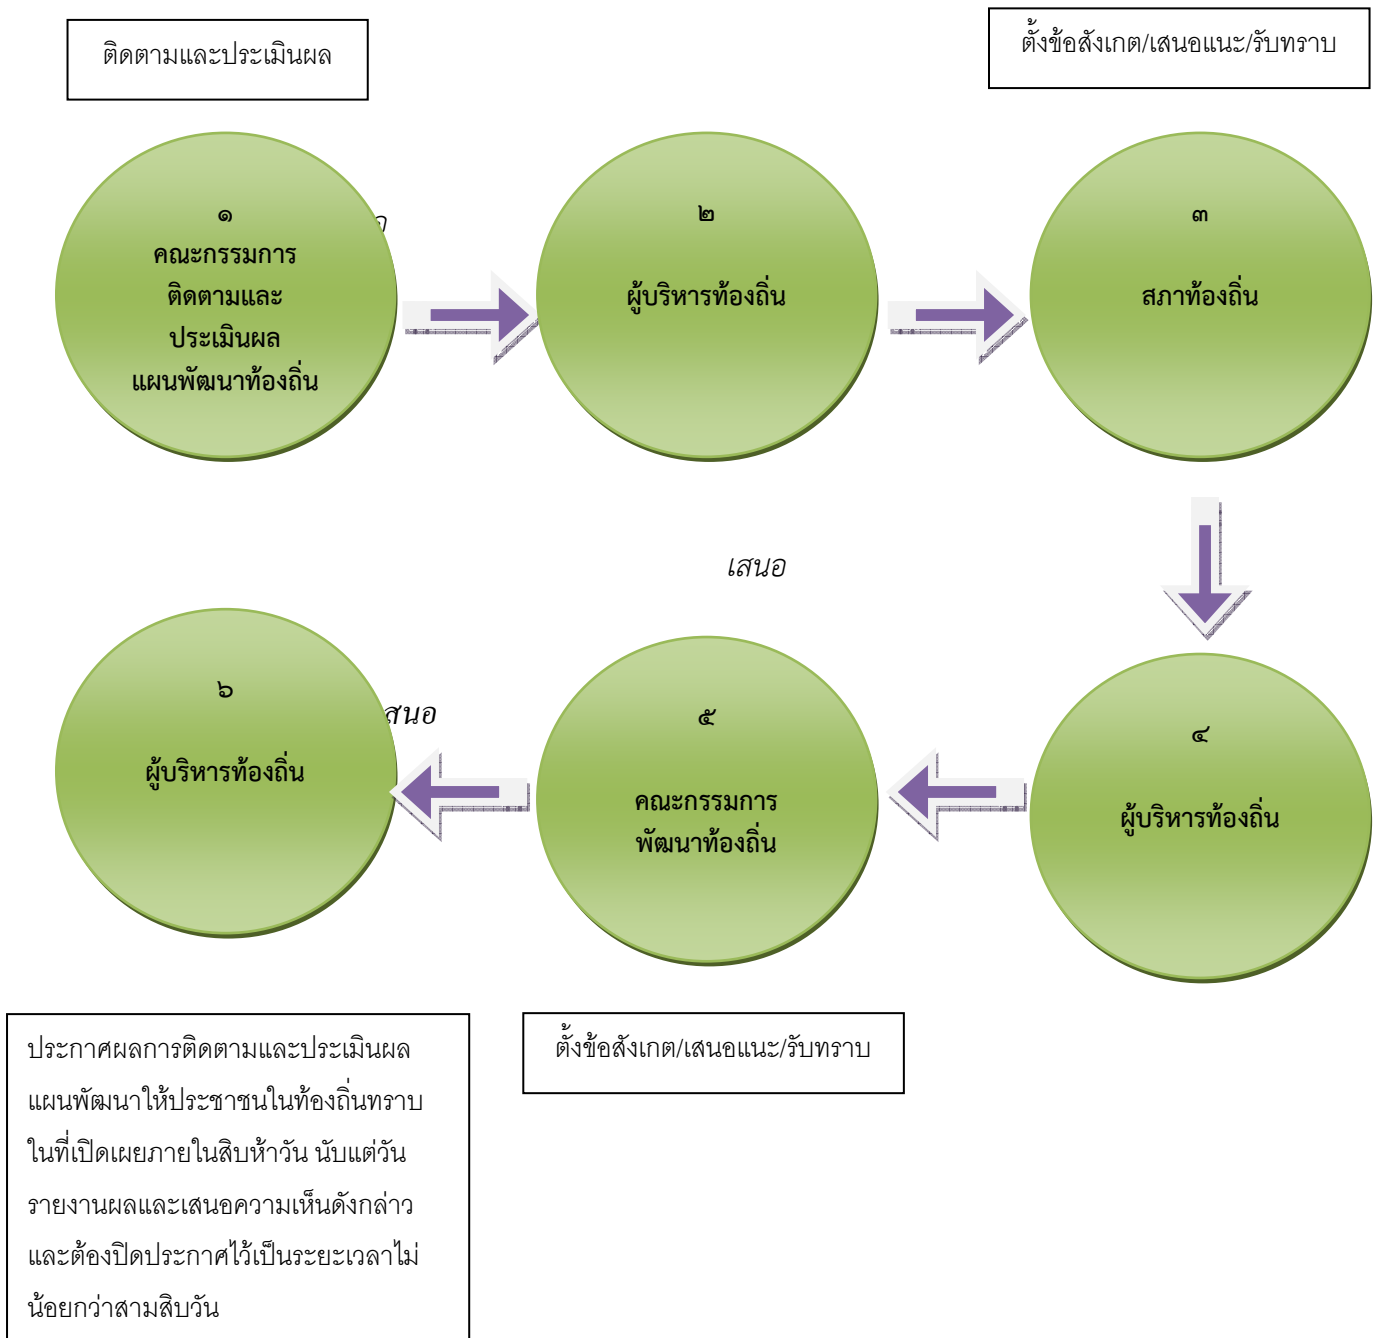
ติดตามและประเมินผล

ตั้งข้อสังเกต/เสนอแนะ/รับทราบ

๑
คณะกรรมการ
ติดตามและ
ประเมินผล
แผนพัฒนาท้องถิ่น

๒
ผู้บริหารท้องถิ่น

๓
สภาท้องถิ่น

เสนอ

๖
ผู้บริหารท้องถิ่น

สนอ

๕
คณะกรรมการ
พัฒนาท้องถิ่น

๔
ผู้บริหารท้องถิ่น

ประกาศผลการติดตามและประเมินผลแผนพัฒนาให้ประชาชนในท้องถิ่นทราบในที่เปิดเผยภายในสิบห้าวัน นับแต่วันรายงานผลและเสนอความเห็นดังกล่าว และต้องปิดประกาศไว้เป็นระยะเวลาไม่น้อยกว่าสามสิบวัน

ตั้งข้อสังเกต/เสนอแนะ/รับทราบ